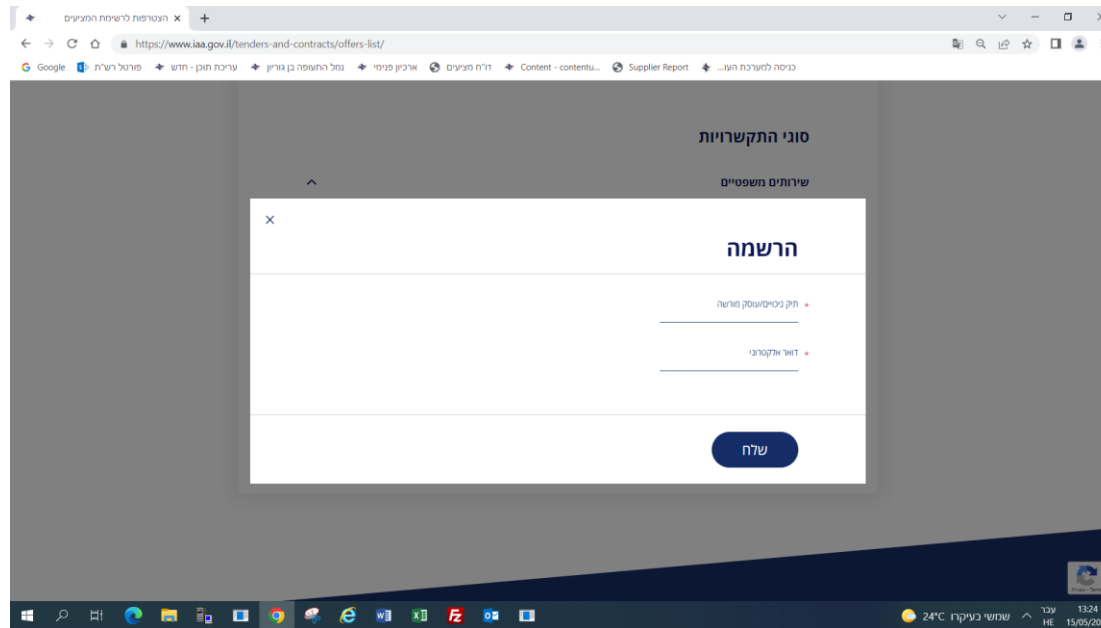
הצטרפות לרשימת המציעים ×
https://www.iaa.gov.il/tenders-and-contracts/offers-list/
Google פורטל רש"ת עריכת תוכן - חדש נמל התעופה בן גוריון ארכיון פנימי דו"ח מציעים Content - contentu... Supplier Report כניסה למערכת העו...

סוגי התקשרויות
שירותים משפטיים

×
הרשמה
* תיק ניכויים/עוסק מורשה
* דואר אלקטרוני
שלח

24°C שמשי בעיקרו
עבר HE
13:24
15/05/20